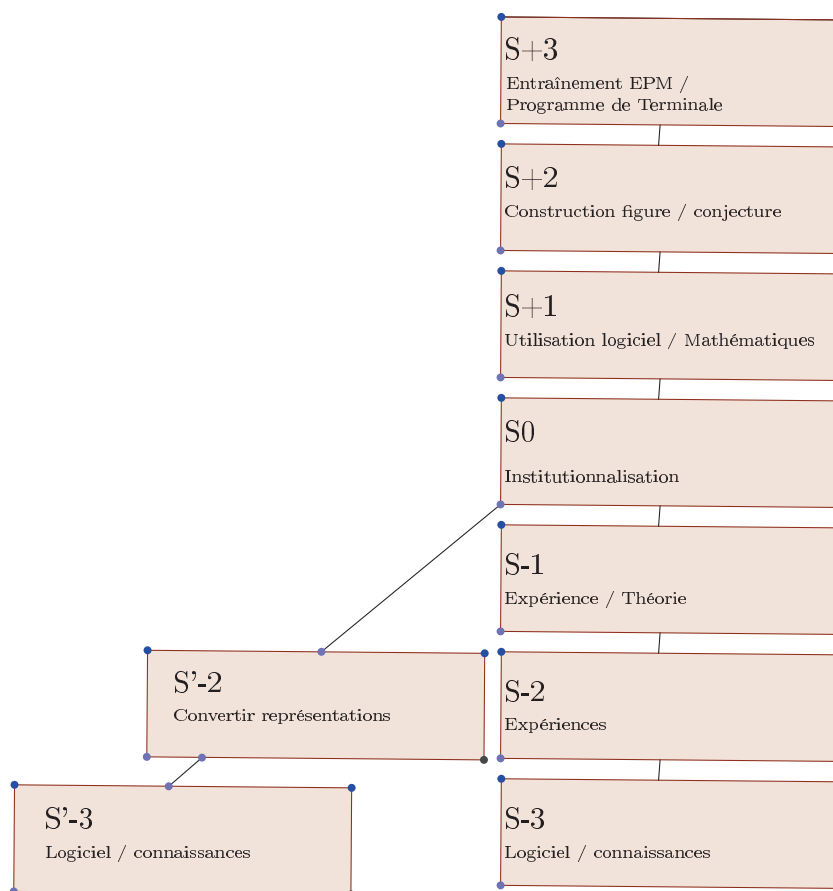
S+3
Entraînement EPM / Programme de Terminale

S+2
Construction figure / conjecture

S+1
Utilisation logiciel / Mathématiques

S0
Institutionnalisation

S-1
Expérience / Théorie

S'-2
Convertir représentations

S-2
Expériences

S'-3
Logiciel / connaissances

S-3
Logiciel / connaissances